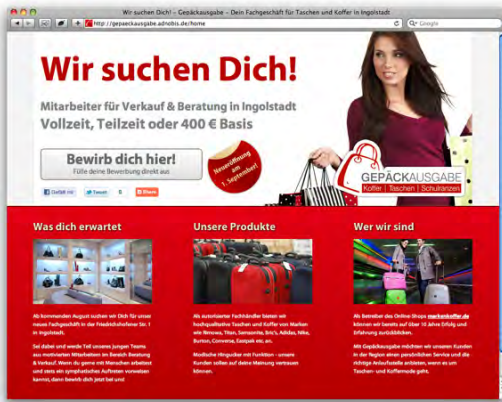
Wir suchen Dich! – Gepäckausgabe – Dein Fachgeschäft für Taschen und Koffer in Ingolstadt

http://gepaeckausgabe.adnobis.de/home

Google

Wir suchen Dich!

Mitarbeiter für Verkauf & Beratung in Ingolstadt

Vollzeit, Teilzeit oder 400 € Basis

Bewirb dich hier!

Fülle deine Bewerbung direkt aus

Neueröffnung am 1. September!

Gefällt mir

Tweet 0

Share

GEPÄCKAUSGABE

Koffer | Taschen | Schulranzen

Was dich erwartet

Ab kommenden August suchen wir Dich für unser neues Fachgeschäft in der Friedrichshofener Str. 1 in Ingolstadt.

Sei dabei und werde Teil unseres jungen Teams aus motivierten Mitarbeitern im Bereich Beratung & Verkauf. Wenn du gerne mit Menschen arbeitest und stets ein sympathisches Auftreten vorweisen kannst, dann bewirb dich jetzt bei und

Unsere Produkte

Als autorisierter Fachhändler bieten wir hochqualitative Taschen und Koffer von Marken wie Rimowa, Titan, Samsonite, Bric's, Adidas, Nike, Burton, Converse, Eastpak etc. an.

Modische Hingucker mit Funktion - unsere Kunden sollen auf deine Meinung vertrauen können.

Wer wir sind

Als Betreiber des Online-Shops markenkoffer.de können wir bereits auf über 10 Jahre Erfolg und Erfahrung zurückblicken.

Mit Gepäckausgabe möchten wir unseren Kunden in der Region einen persönlichen Service und die richtige Anlaufstelle anbieten, wenn es um Taschen- und Kofferwelt geht.